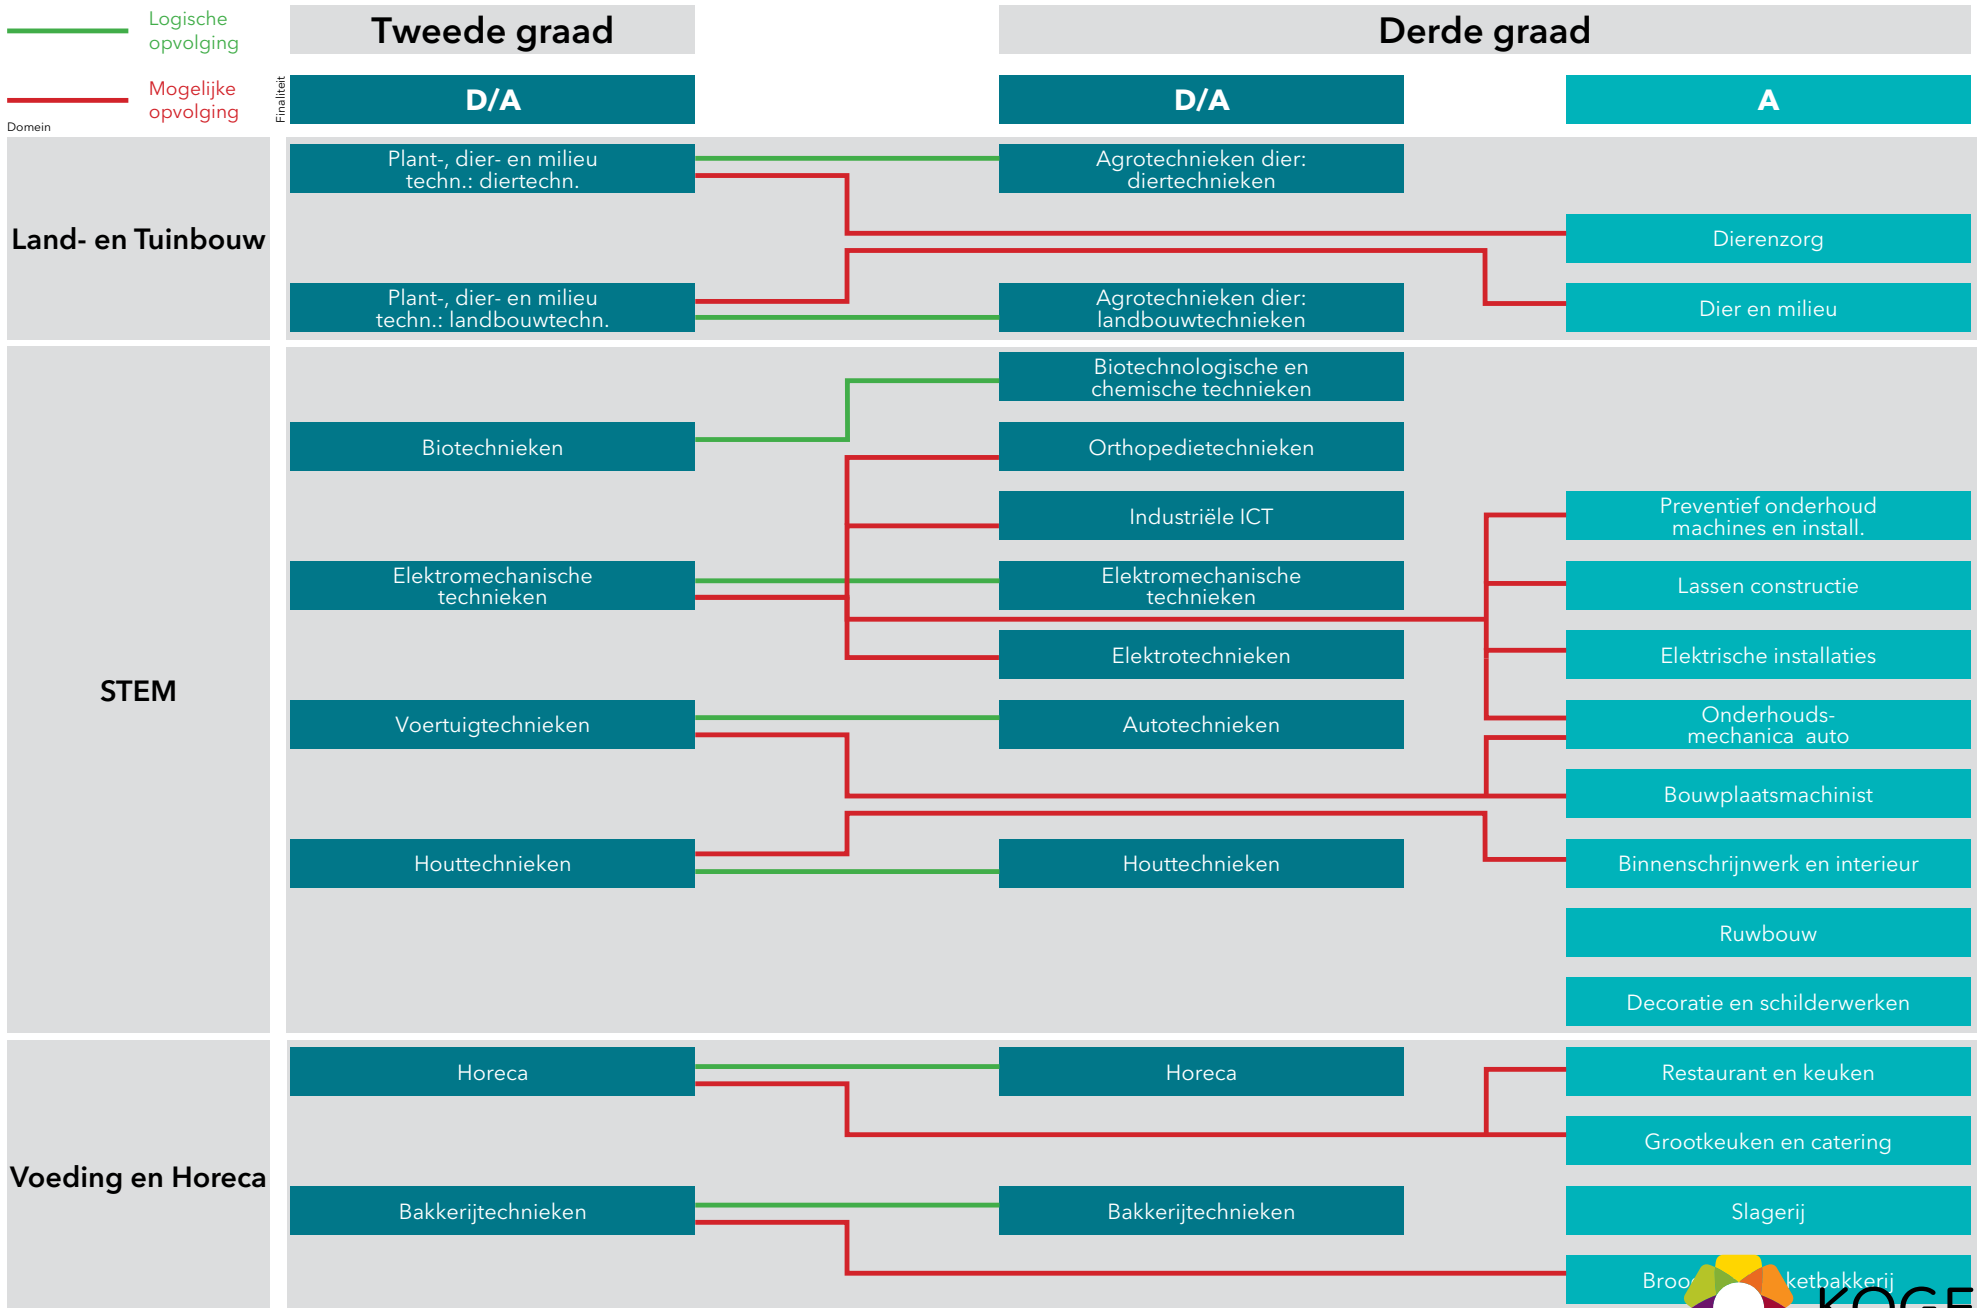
Logische opvolging

Mogelijke opvolging

Domein

Finaliteit

Tweede graad

Derde graad

D/A

D/A

A

Land- en Tuinbouw

Plant-, dier- en milieu techn.: diertechn.

Agrotechnieken dier: diertechnieken

Dierenzorg

Plant-, dier- en milieu techn.: landbouwtechn.

Agrotechnieken dier: landbouwtechnieken

Dier en milieu

STEM

Biotechnologische en chemische technieken

Biotechnieken

Orthopedietechnieken

Industriële ICT

Preventief onderhoud machines en install.

Elektromechanische technieken

Elektromechanische technieken

Lassen constructie

Elektrotechnieken

Elektrische installaties

Voertuigtechnieken

Autotechnieken

Onderhouds- mechanica auto

Bouwplaatsmachinist

Houttechnieken

Houttechnieken

Binnenschrijnwerk en interieur

Ruwbouw

Decoratie en schilderwerken

Voeding en Horeca

Horeca

Horeca

Restaurant en keuken

Grootkeuken en catering

Bakkerijtechnieken

Bakkerijtechnieken

Slagerij

Broo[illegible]ketbakkerij

KOGE